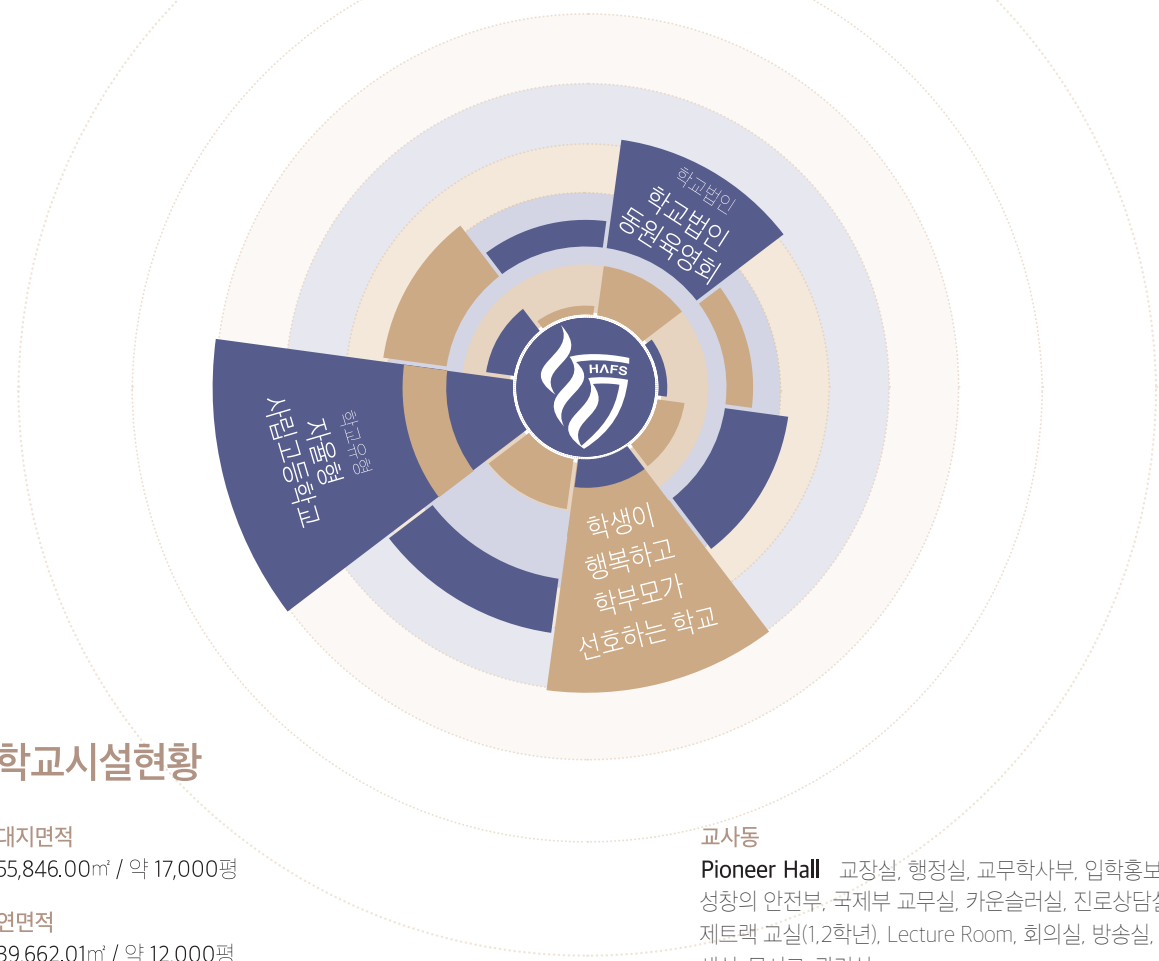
학교법인
학교법인
에이원교육영회

학교유형
자율형
사립고등학교

HAFS

학생이
행복하고
학부모가
선호하는 학교

학교시설현황

대지면적
55,846.00㎡ / 약 17,000평

연면적
39,662.01㎡ / 약 12,000평

교사동
Pioneer Hall 교장실, 행정실, 교무학사부, 입학홍보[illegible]
성창의 안전부, 국제부 교무실, 카운슬러실, 진로상담실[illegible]
제트랙 교실(1,2학년), Lecture Room, 회의실, 방송실, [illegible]
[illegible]